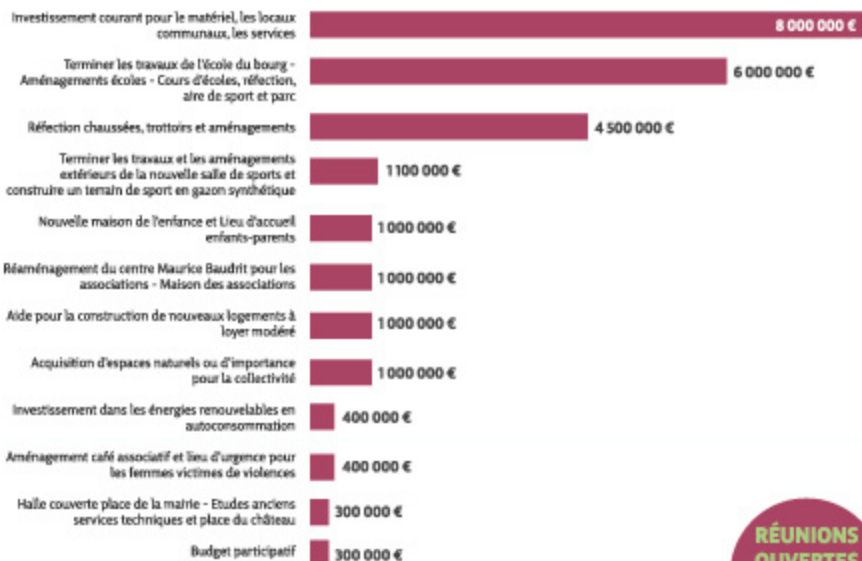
Investissement courant pour le matériel, les locaux communaux, les services
8 000 000 €

Terminer les travaux de l'école du bourg - Aménagements écoles - Cours d'écoles, réfection, aire de sport et parc
6 000 000 €

Réfection chaussées, trottoirs et aménagements
4 500 000 €

Terminer les travaux et les aménagements extérieurs de la nouvelle salle de sports et construire un terrain de sport en gazon synthétique
1100 000 €

Nouvelle maison de l'enfance et Lieu d'accueil enfants-parents
1 000 000 €

Réaménagement du centre Maurice Baudrit pour les associations - Maison des associations
1 000 000 €

Aide pour la construction de nouveaux logements à loyer modéré
1 000 000 €

Acquisition d'espaces naturels ou d'importance pour la collectivité
1 000 000 €

Investissement dans les énergies renouvelables en autoconsommation
400 000 €

Aménagement café associatif et lieu d'urgence pour les femmes victimes de violences
400 000 €

Halle couverte place de la mairie - Etudes anciens services techniques et place du château
300 000 €

Budget participatif
300 000 €

RÉUNIONS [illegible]